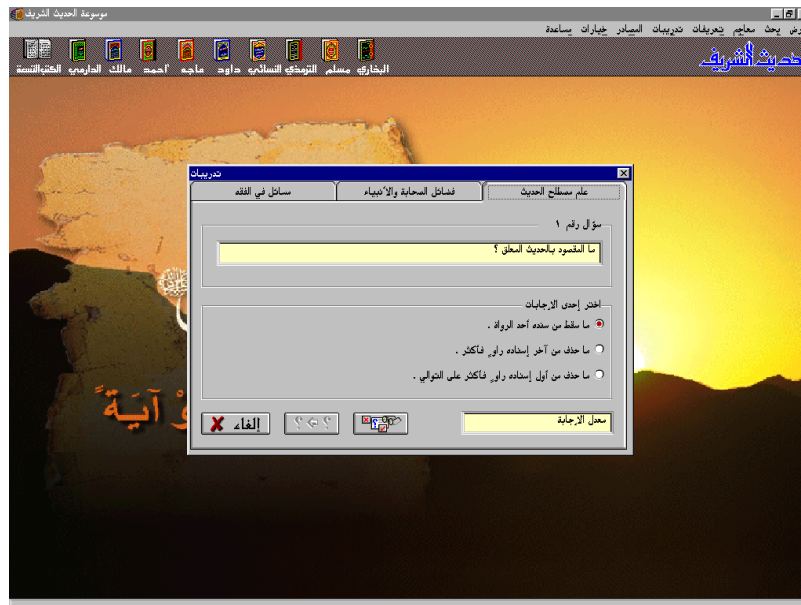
موسوعة الحديث الشريف

عرض بحث معاجم تعريفات تدريبات الميادر خيارات مساعدة

البخاري مسلم الترمذي النسائي داود ماجه أحمد مالك الدارمي الكتب التسعة

الحديث الشريف

تدريبات

علم مصطلح الحديث | فضائل الصحابة والأنبياء | مسائل في الفقه

سؤال رقم ١

ما المقصود بالحديث المعلق ؟

اختر إحدى الإجابات

ما سقط من سنده أحد الرواة .

ما حذف من آخر إسناده راو فأكثر .

ما حذف من أول إسناده راو فأكثر على التوالي .

إلغاء

معدل الإجابة

و آيـة